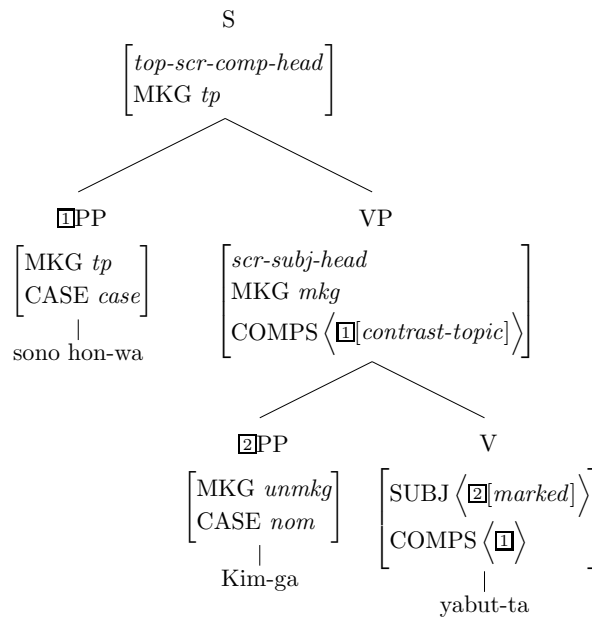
S

$\begin{bmatrix} \textit{top-scr-comp-head} \\ \text{MKG } \textit{tp} \end{bmatrix}$

$\boxed{1}$PP

$\begin{bmatrix} \text{MKG } \textit{tp} \\ \text{CASE } \textit{case} \end{bmatrix}$

sono hon-wa

VP

$\begin{bmatrix} \textit{scr-subj-head} \\ \text{MKG } \textit{mkg} \\ \text{COMPS } \left\langle \boxed{1}[\textit{contrast-topic}] \right\rangle \end{bmatrix}$

$\boxed{2}$PP

$\begin{bmatrix} \text{MKG } \textit{unmkg} \\ \text{CASE } \textit{nom} \end{bmatrix}$

Kim-ga

V

$\begin{bmatrix} \text{SUBJ } \left\langle \boxed{2}[\textit{marked}] \right\rangle \\ \text{COMPS } \left\langle \boxed{1} \right\rangle \end{bmatrix}$

yabut-ta